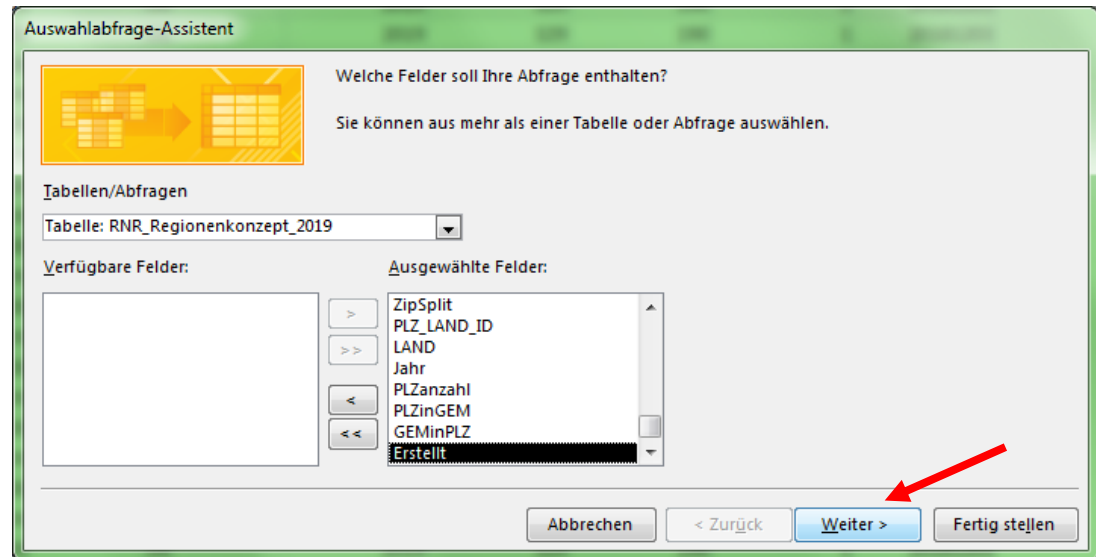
Auswahlabfrage-Assistent

Welche Felder soll Ihre Abfrage enthalten?

Sie können aus mehr als einer Tabelle oder Abfrage auswählen.

Tabellen/Abfragen

Tabelle: RNR_Regionenkonzept_2019

Verfügbare Felder:

Ausgewählte Felder:

ZipSplit
PLZ_LAND_ID
LAND
Jahr
PLZanzahl
PLZinGEM
GEMinPLZ
Erstellt

>
>>
<
<<

Abbrechen
< Zurück
Weiter >
Fertig stellen